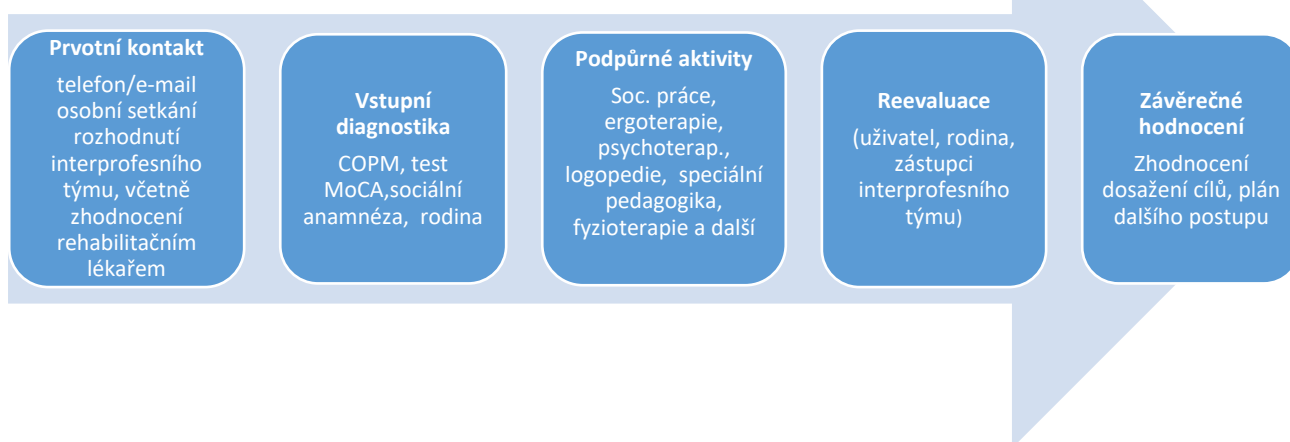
Prvotní kontakt

telefon/e-mail osobní setkání rozhodnutí interprofesního týmu, včetně zhodnocení rehabilitačním lékařem

Vstupní diagnostika

COPM, test MoCA,sociální anamnéza, rodina

Podpůrné aktivity

Soc. práce, ergoterapie, psychoterap., logopedie, speciální pedagogika, fyzioterapie a další

Reevaluace

(uživatel, rodina, zástupci interprofesního týmu)

Závěrečné hodnocení

Zhodnocení dosažení cílů, plán dalšího postupu